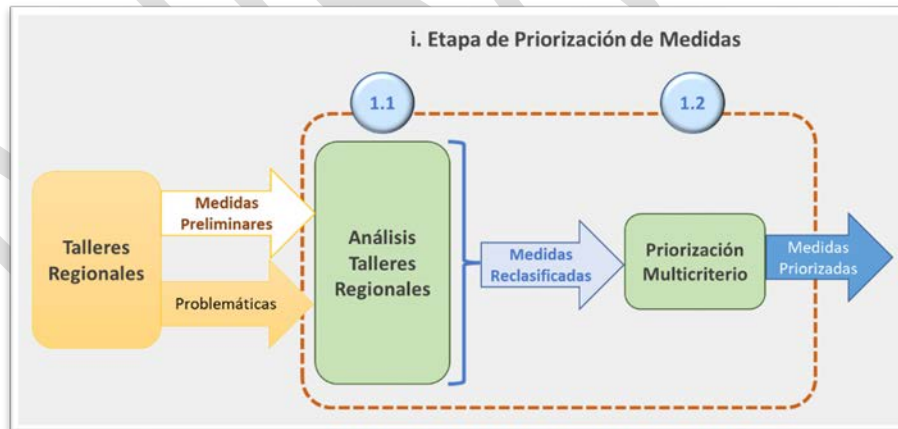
i. Etapa de Priorización de Medidas

1.1

1.2

Talleres Regionales

Medidas Preliminares

Problemáticas

Análisis Talleres Regionales

Medidas Reclasificadas

Priorización Multicriterio

Medidas Priorizadas